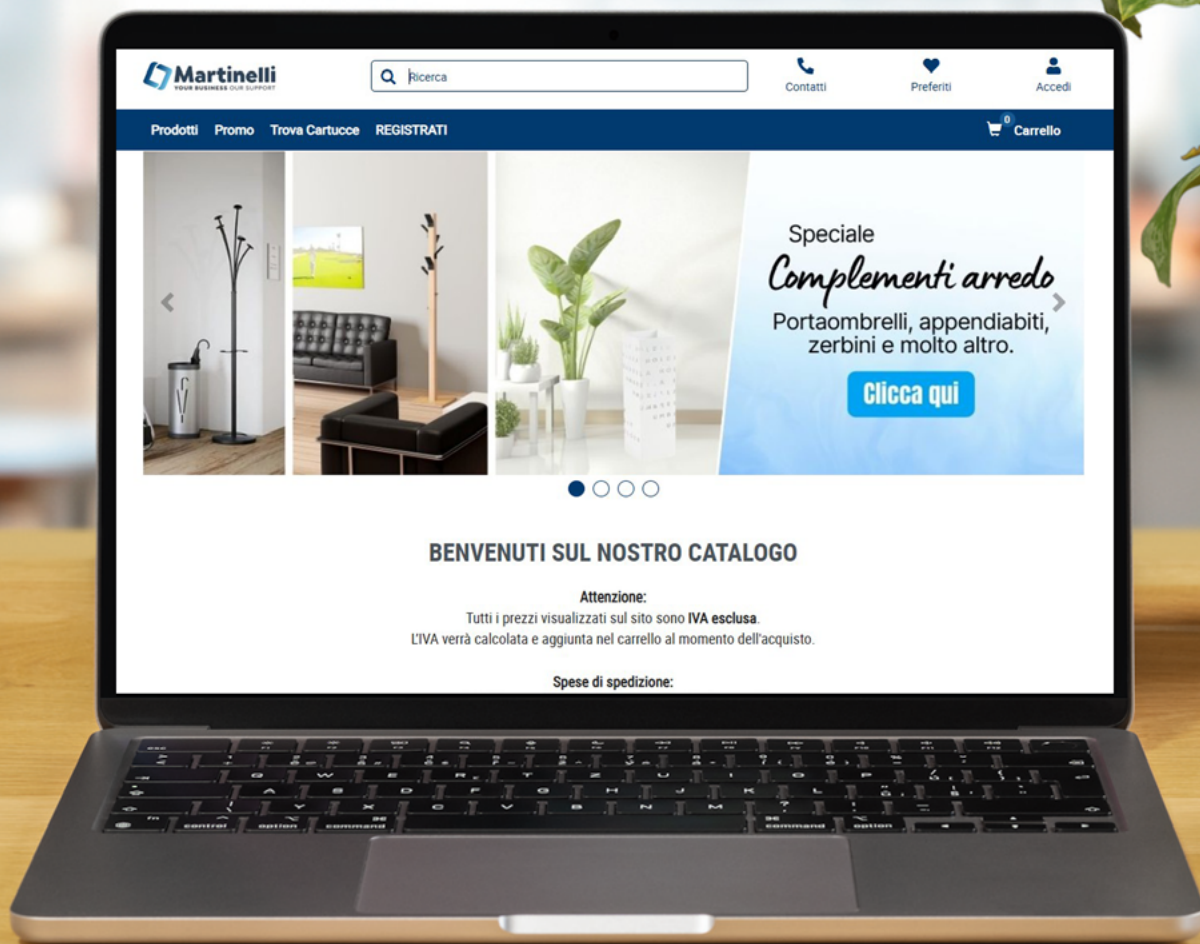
Martinelli
YOUR BUSINESS OUR SUPPORT

Ricerca

Contatti

Preferiti

Accedi

Prodotti Promo Trova Cartucce REGISTRATI

0 Carrello

Speciale
Complementi arredo
Portaombrelli, appendiabiti, zerbini e molto altro.
Clicca qui

BENVENUTI SUL NOSTRO CATALOGO

Attenzione:
Tutti i prezzi visualizzati sul sito sono IVA esclusa.
L'IVA verrà calcolata e aggiunta nel carrello al momento dell'acquisto.

Spese di spedizione:

control option command command option